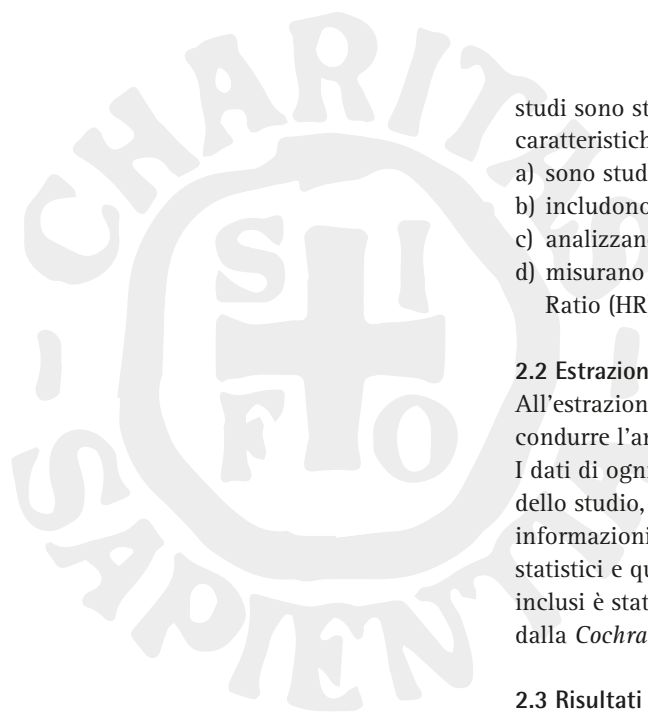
CHARITAS SI FO SAPIENTIA

studi sono st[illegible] caratteristich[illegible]
a) sono stud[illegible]
b) includono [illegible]
c) analizzano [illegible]
d) misurano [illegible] Ratio (HR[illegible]

2.2 Estrazion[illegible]
All'estrazion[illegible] condurre l'an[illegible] I dati di ogni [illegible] dello studio, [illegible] informazioni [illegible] statistici e qu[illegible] inclusi è stat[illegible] dalla *Cochra*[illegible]

2.3 Risultati